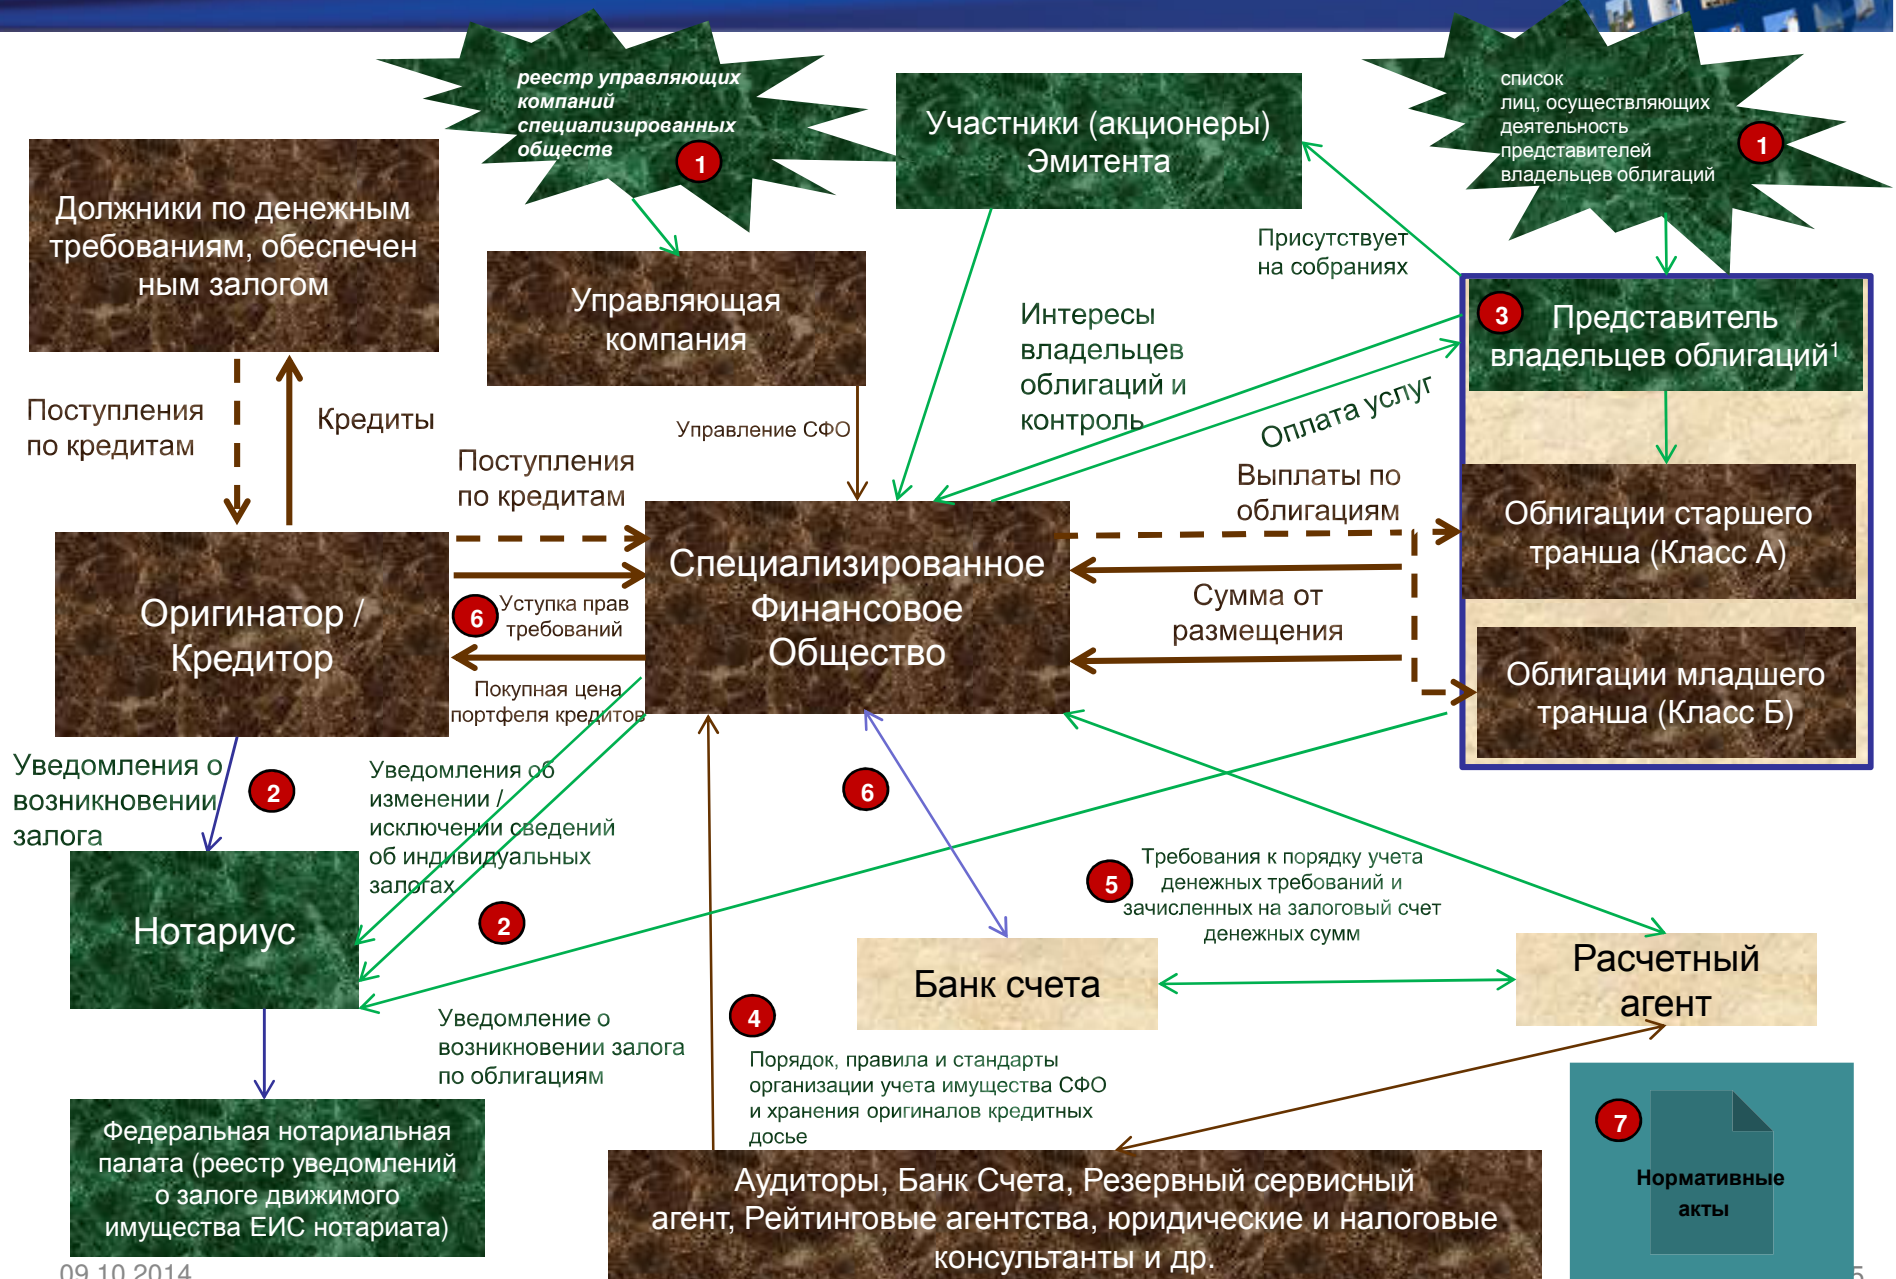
реестр управляющих компаний специализированных обществ
1

Участники (акционеры) Эмитента

список лиц, осуществляющих деятельность представителей владельцев облигаций
1

Должники по денежным требованиям, обеспеченным залогом

Управляющая компания

Присутствует на собраниях

3 Представитель владельцев облигаций$^1$

Интересы владельцев облигаций и контроль

Оплата услуг

Поступления по кредитам

Кредиты

Управление СФО

Поступления по кредитам

Выплаты по облигациям

Облигации старшего транша (Класс А)

Оригинатор / Кредитор

6 Уступка прав требований

Специализированное Финансовое Общество

Сумма от размещения

Покупная цена портфеля кредитов

Облигации младшего транша (Класс Б)

Уведомления о возникновении залога
2

Уведомления об изменении / исключении сведений об индивидуальных залогах

6

Нотариус

2

5 Требования к порядку учета денежных требований и зачисленных на залоговый счет денежных сумм

Банк счета

Расчетный агент

Уведомление о возникновении залога по облигациям

4

Порядок, правила и стандарты организации учета имущества СФО и хранения оригиналов кредитных досье

Федеральная нотариальная палата (реестр уведомлений о залоге движимого имущества ЕИС нотариата)

Аудиторы, Банк Счета, Резервный сервисный агент, Рейтинговые агентства, юридические и налоговые консультанты и др.

7 Нормативные акты

09.10.2014